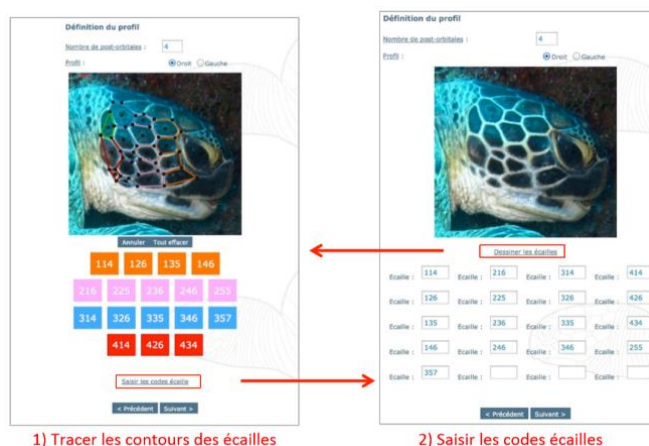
Définition du profil

Nombre de post-orbitales : 4

Profil : Droit Gauche

Annuler Tout effacer

114 126 135 146

216 225 236 246 255

314 326 335 346 357

414 426 434

Saisir les codes écaille

< Précédent Suivant >

1) Tracer les contours des écailles

Définition du profil

Nombre de post-orbitales : 4

Profil : Droit Gauche

Dessiner les écailles

| Ecaille : 114 | Ecaille : 216 | Ecaille : 314 | Ecaille : 414 |
|---|---|---|---|
| Ecaille : 126 | Ecaille : 225 | Ecaille : 326 | Ecaille : 426 |
| Ecaille : 135 | Ecaille : 236 | Ecaille : 335 | Ecaille : 434 |
| Ecaille : 146 | Ecaille : 246 | Ecaille : 346 | Ecaille : 255 |
| Ecaille : 357 | Ecaille : | Ecaille : | Ecaille : |

< Précédent Suivant >

2) Saisir les codes écailles